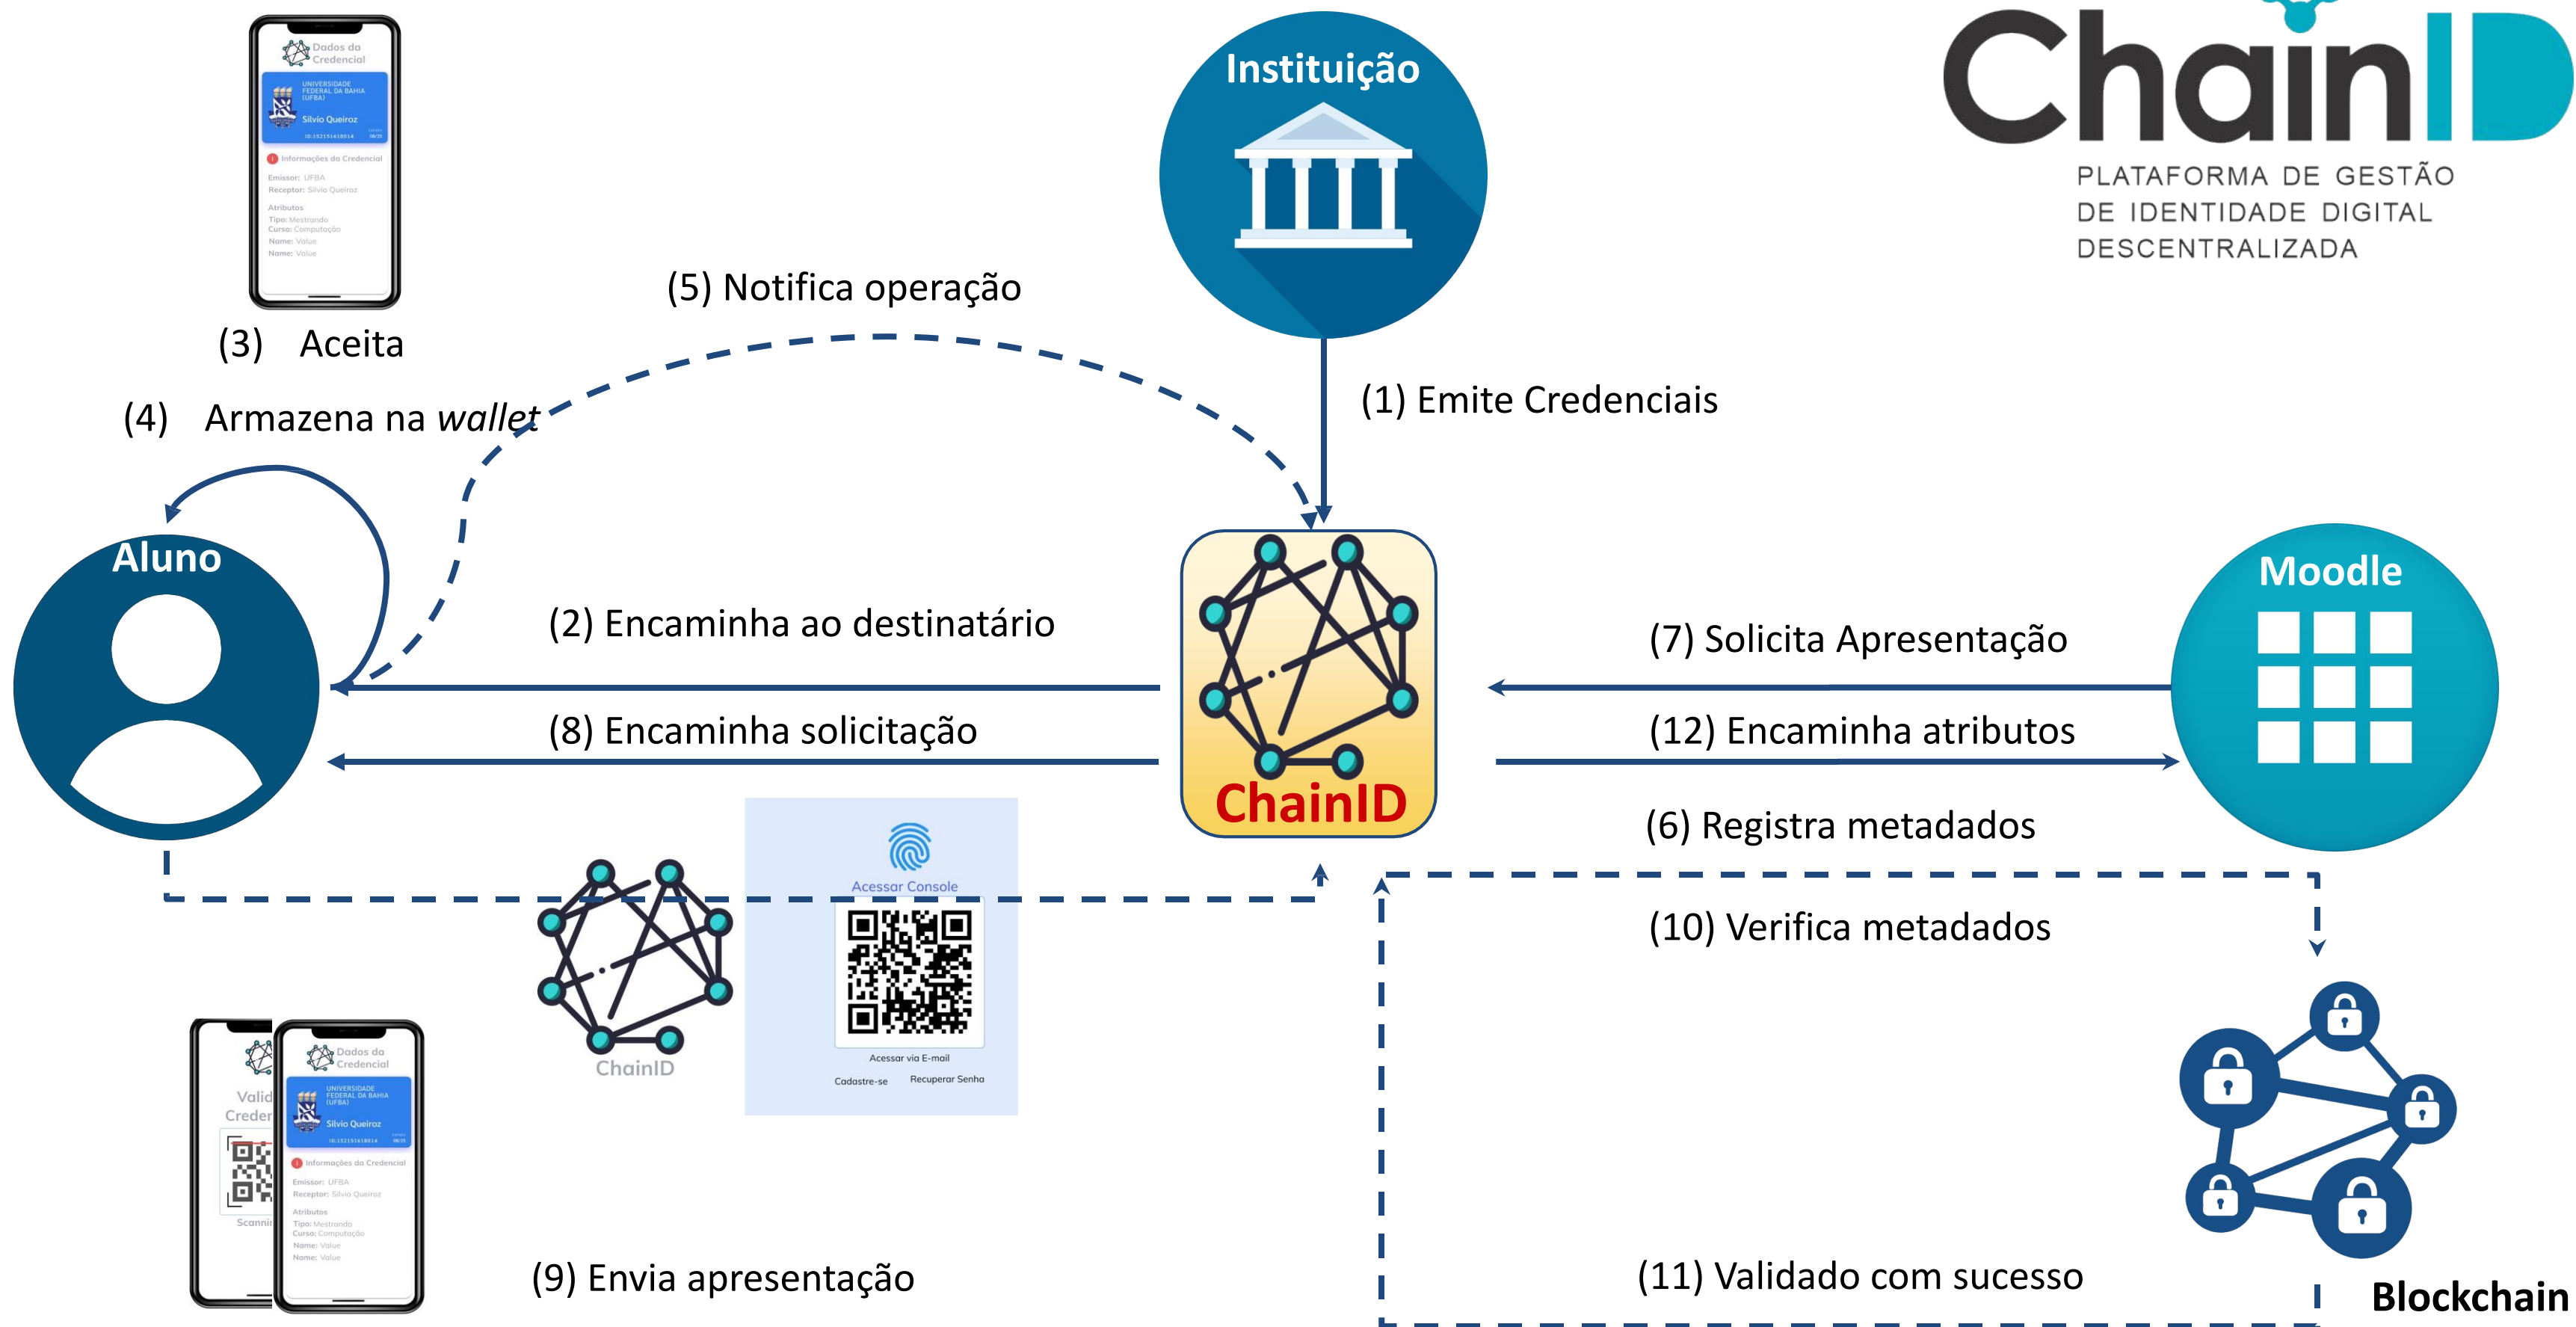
Dados da Credencial
UNIVERSIDADE FEDERAL DA BAHIA (UFBA)
Silvio Queiroz
Informações da Credencial
Emissor: UFBA
Receptor: Silvio Queiroz
Atributos
Tipo: Mestrando
Curso: Computação
Name: Value
Name: Value

(3) Aceita

(4) Armazena na *wallet*

(5) Notifica operação

Instituição

ChainID
PLATAFORMA DE GESTÃO DE IDENTIDADE DIGITAL DESCENTRALIZADA

(1) Emite Credenciais

Aluno

(2) Encaminha ao destinatário

(8) Encaminha solicitação

ChainID

(7) Solicita Apresentação

(12) Encaminha atributos

(6) Registra metadados

Moodle

Acessar Console
Acessar via E-mail
Cadastre-se
Recuperar Senha

ChainID

(10) Verifica metadados

Valid
Creder
Scanni

Dados da Credencial
UNIVERSIDADE FEDERAL DA BAHIA (UFBA)
Silvio Queiroz
Informações da Credencial
Emissor: UFBA
Receptor: Silvio Queiroz
Atributos
Tipo: Mestrando
Curso: Computação
Name: Value
Name: Value

(9) Envia apresentação

(11) Validado com sucesso

Blockchain